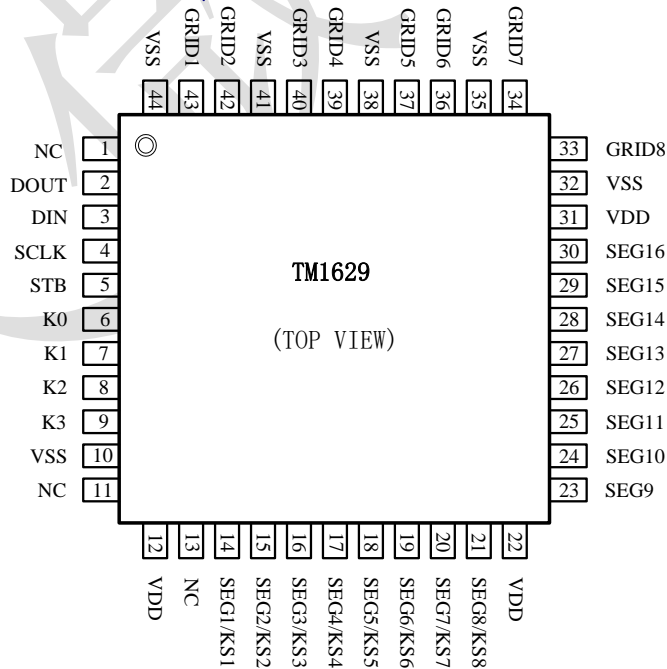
VSS 44
GRID1 43
GRID2 42
VSS 41
GRID3 40
GRID4 39
VSS 38
GRID5 37
GRID6 36
VSS 35
GRID7 34

NC 1
DOUT 2
DIN 3
SCLK 4
STB 5
K0 6
K1 7
K2 8
K3 9
VSS 10
NC 11

TM1629

(TOP VIEW)

33 GRID8
32 VSS
31 VDD
30 SEG16
29 SEG15
28 SEG14
27 SEG13
26 SEG12
25 SEG11
24 SEG10
23 SEG9

12 VDD
13 NC
14 SEG1/KS1
15 SEG2/KS2
16 SEG3/KS3
17 SEG4/KS4
18 SEG5/KS5
19 SEG6/KS6
20 SEG7/KS7
21 SEG8/KS8
22 VDD